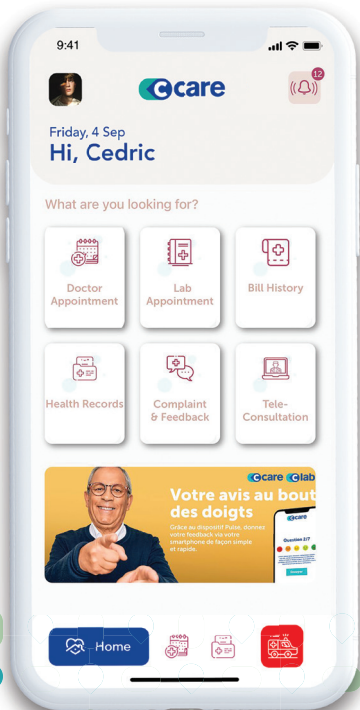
9:41

care

12

Friday, 4 Sep
Hi, Cedric

What are you looking for?

Doctor Appointment

Lab Appointment

Bill History

Health Records

Complaint & Feedback

Tele-Consultation

care lab

Votre avis au bout des doigts

Grâce au dispositif Pulse, donnez votre feedback via votre smartphone de façon simple et rapide.

care

Question 2/7

Home